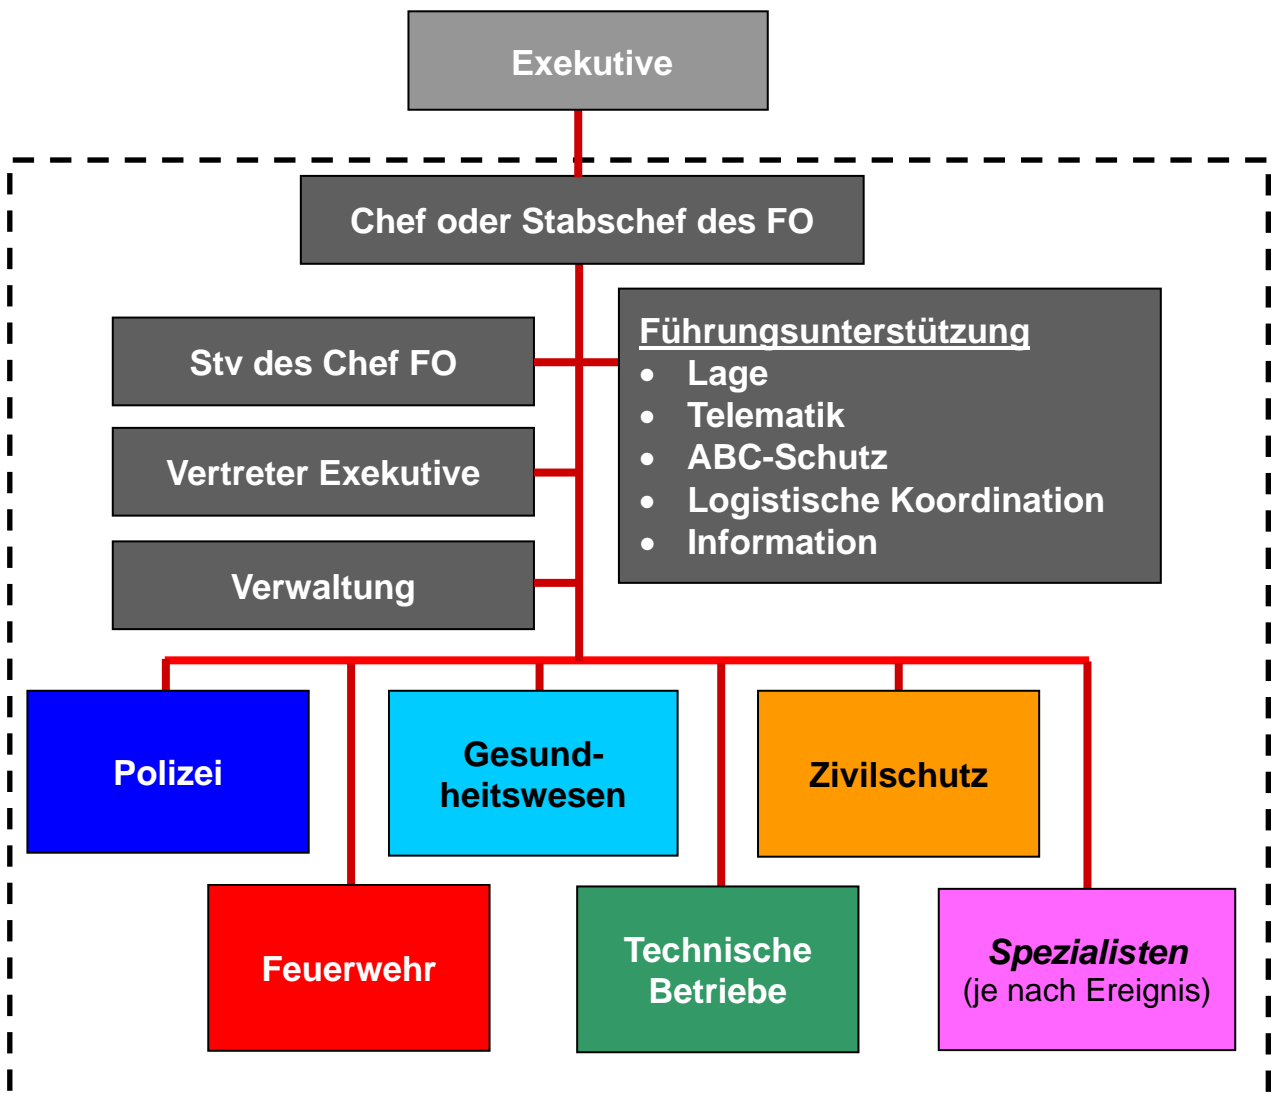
Exekutive

Chef oder Stabschef des FO

Stv des Chef FO

Vertreter Exekutive

Verwaltung

Führungsunterstützung
- Lage
- Telematik
- ABC-Schutz
- Logistische Koordination
- Information

Polizei

Gesundheitswesen

Zivilschutz

Feuerwehr

Technische Betriebe

Spezialisten
(je nach Ereignis)